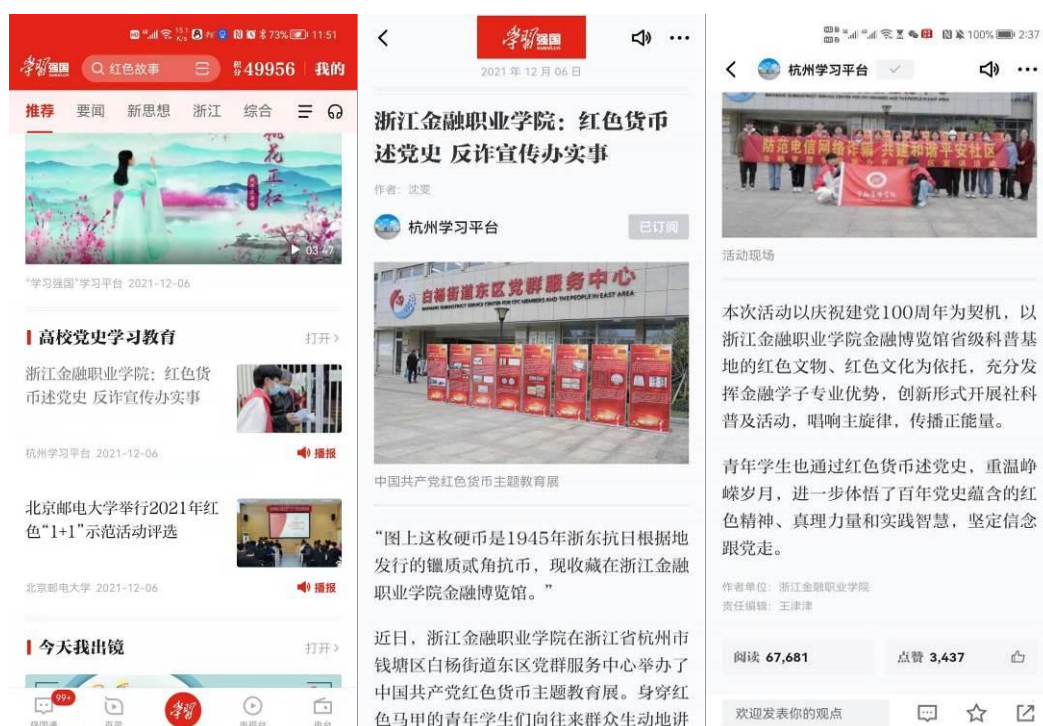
73% 11:51

学习强国 红色故事 49956 我的

推荐 要闻 新思想 浙江 综合

03:47

"学习强国"学习平台 2021-12-06

高校党史学习教育 打开 >

浙江金融职业学院：红色货币述党史 反诈宣传办实事

杭州学习平台 2021-12-06 播报

北京邮电大学举行2021年红色"1+1"示范活动评选

北京邮电大学 2021-12-06 播报

今天我出镜 打开 >

99+

学习强国

2021年12月06日

浙江金融职业学院：红色货币述党史 反诈宣传办实事

作者：沈雯

杭州学习平台 已订阅

白杨街道东区党群服务中心

中国共产党红色货币主题教育展

"图上这枚硬币是1945年浙东抗日根据地发行的镴质贰角抗币，现收藏在浙江金融职业学院金融博览馆。"

近日，浙江金融职业学院在浙江省杭州市钱塘区白杨街道东区党群服务中心举办了中国共产党红色货币主题教育展。身穿红色马甲的青年学生们向往来群众生动地讲

100% 2:37

杭州学习平台

防范电信网络诈骗 共建和谐平安社区

活动现场

本次活动以庆祝建党100周年为契机，以浙江金融职业学院金融博览馆省级科普基地的红色文物、红色文化为依托，充分发挥金融学子专业优势，创新形式开展社科普及活动，唱响主旋律，传播正能量。

青年学生也通过红色货币述党史，重温峥嵘岁月，进一步体悟了百年党史蕴含的红色精神、真理力量和实践智慧，坚定信念跟党走。

作者单位：浙江金融职业学院
责任编辑：王津津

阅读 67,681 点赞 3,437

欢迎发表你的观点